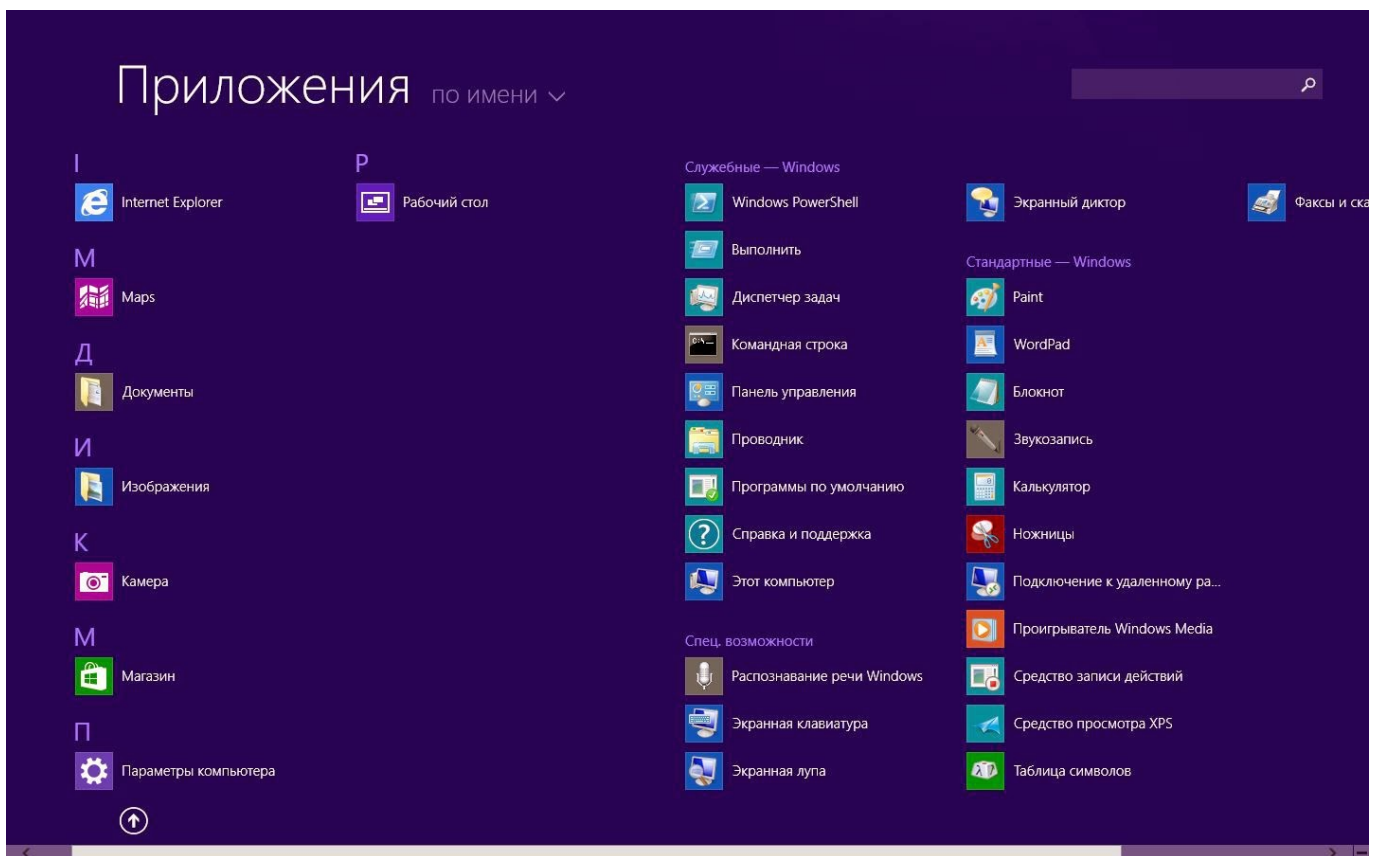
Приложения по имени

I
Internet Explorer

M
Maps

Д
Документы

И
Изображения

К
Камера

М
Магазин

П
Параметры компьютера

Р
Рабочий стол

Служебные — Windows
Windows PowerShell
Выполнить
Диспетчер задач
Командная строка
Панель управления
Проводник
Программы по умолчанию
Справка и поддержка
Этот компьютер

Спец. возможности
Распознавание речи Windows
Экранная клавиатура
Экранная лупа

Экранный диктор

Стандартные — Windows
Paint
WordPad
Блокнот
Звукозапись
Калькулятор
Ножницы
Подключение к удаленному ра...
Проигрыватель Windows Media
Средство записи действий
Средство просмотра XPS
Таблица символов

Факсы и ска